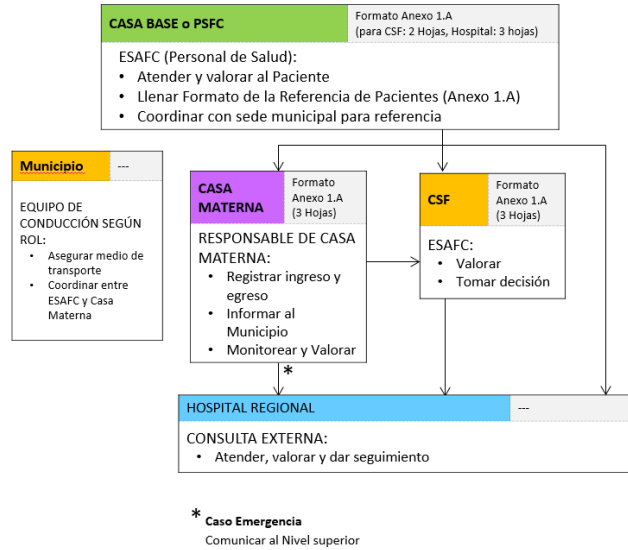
CASA BASE o PSFC

Formato Anexo 1.A (para CSF: 2 Hojas, Hospital: 3 hojas)

ESAFC (Personal de Salud):
- Atender y valorar al Paciente
- Llenar Formato de la Referencia de Pacientes (Anexo 1.A)
- Coordinar con sede municipal para referencia

Municipio

---

EQUIPO DE CONDUCCIÓN SEGÚN ROL:
- Asegurar medio de transporte
- Coordinar entre ESAFC y Casa Materna

CASA MATERNA

Formato Anexo 1.A (3 Hojas)

RESPONSABLE DE CASA MATERNA:
- Registrar ingreso y egreso
- Informar al Municipio
- Monitorear y Valorar

CSF

Formato Anexo 1.A (3 Hojas)

ESAFC:
- Valorar
- Tomar decisión

*

HOSPITAL REGIONAL

---

CONSULTA EXTERNA:
- Atender, valorar y dar seguimiento

* Caso Emergencia
Comunicar al Nivel superior